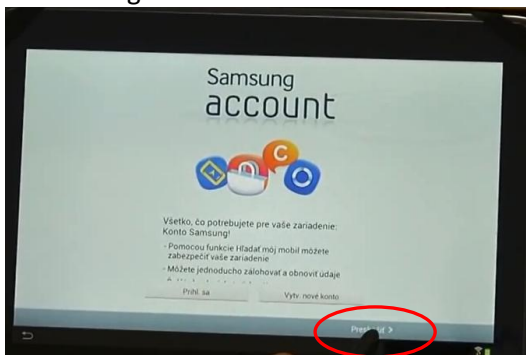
Samsung
account

Všetko, čo potrebujete pre vaše zariadenie: Konto Samsung!

- Pomocou funkcie Hľadať môj mobil môžete zabezpečiť vaše zariadenie
- Môžete jednoducho zálohovať a obnoviť údaje

Prihl. sa

Vytv. nové konto

Presk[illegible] >

C